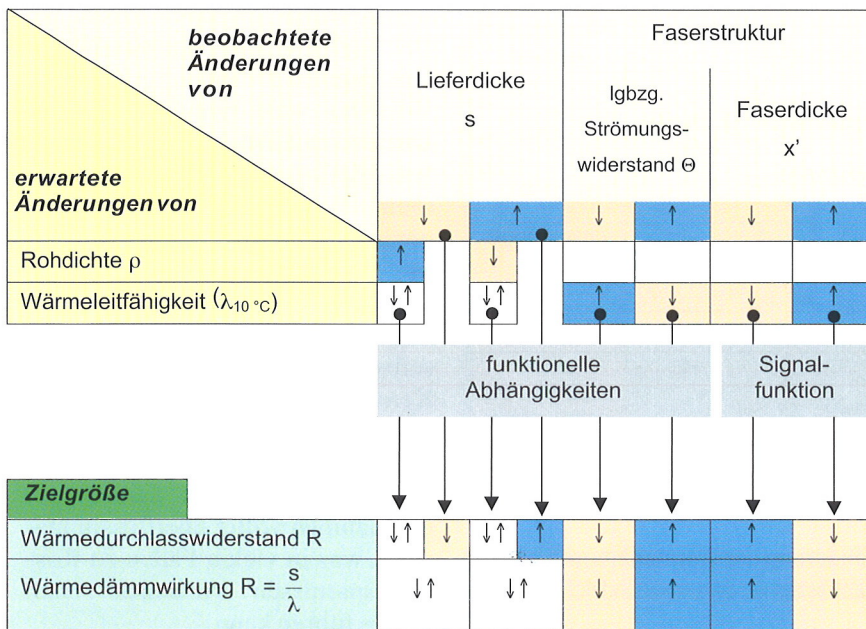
beobachtete Änderungen von

erwartete Änderungen von

Lieferdicke s

Faserstruktur

lgbzg. Strömungswiderstand $\Theta$

Faserdicke x'

| | ↓ | ↑ | ↓ | ↑ | ↓ | ↑ |
|---|---|---|---|---|---|---|
| Rohdichte $\rho$ | ↑ | ↓ | | | | |
| Wärmeleitfähigkeit ($\lambda_{10\,°C}$) | ↓↑ | ↓↑ | ↑ | ↓ | ↓ | ↑ |

funktionelle Abhängigkeiten

Signalfunktion

Zielgröße

| | | | | | | | | |
|---|---|---|---|---|---|---|---|---|
| Wärmedurchlasswiderstand R | ↓↑ | ↓ | ↓↑ | ↑ | ↓ | ↑ | ↑ | ↓ |
| Wärmedämmwirkung $R = \frac{s}{\lambda}$ | ↓↑ | | ↓↑ | | ↓ | ↑ | ↑ | ↓ |